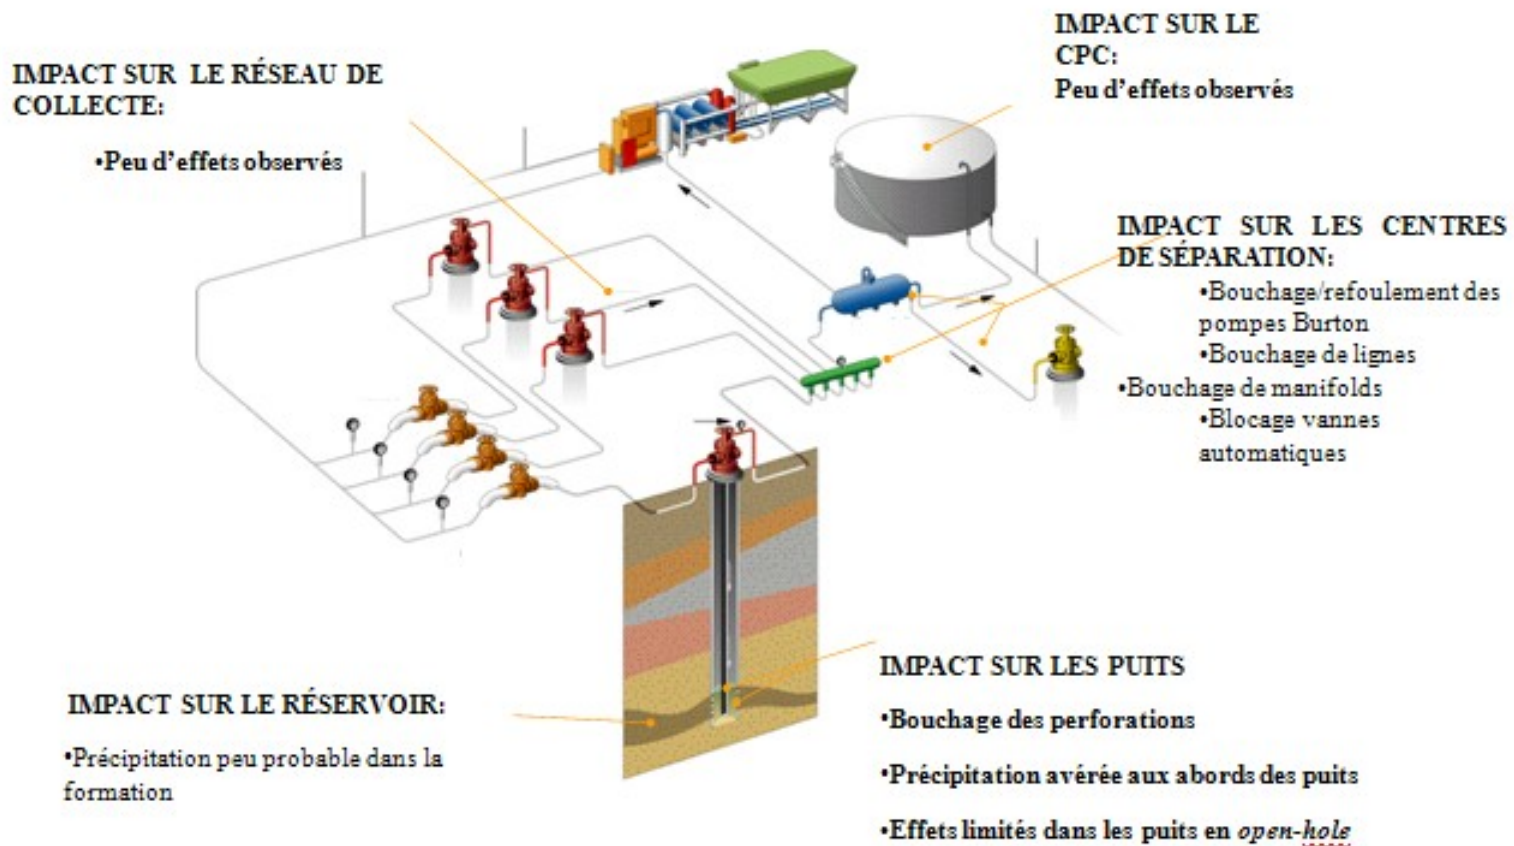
IMPACT SUR LE CPC:
Peu d'effets observés

IMPACT SUR LE RÉSEAU DE COLLECTE:

•Peu d'effets observés

IMPACT SUR LES CENTRES DE SÉPARATION:
•Bouchage/refoulement des pompes Burton
•Bouchage de lignes
•Bouchage de manifolds
•Blocage vannes automatiques

IMPACT SUR LES PUITS

•Bouchage des perforations

•Précipitation avérée aux abords des puits

•Effets limités dans les puits en *open-hole*

IMPACT SUR LE RÉSERVOIR:

•Précipitation peu probable dans la formation